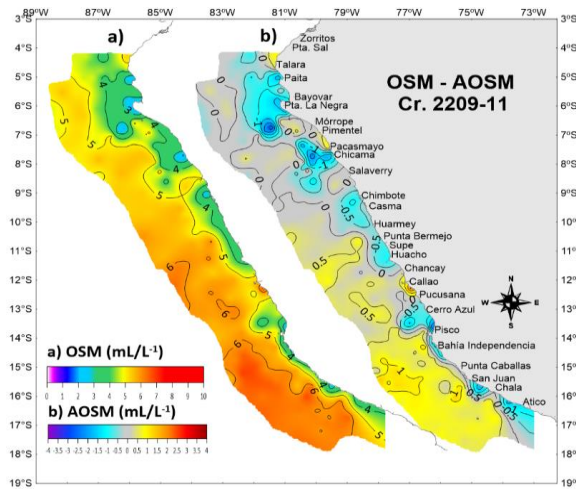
89°W 87°W 85°W 83°W 81°W 79°W 77°W 75°W 73°W

3°S 4°S 5°S 6°S 7°S 8°S 9°S 10°S 11°S 12°S 13°S 14°S 15°S 16°S 17°S 18°S 19°S

a)

b)

OSM - AOSM
Cr. 2209-11

Zorritos
Pta. Sal
Talara
Paita
Bayovar
Pta. La Negra
Mórrope
Pimentel
Pacasmayo
Chicama
Salaverry
Chimbote
Casma
Huarmey
Punta Bermejo
Supe
Huacho
Chancay
Callao
Pucusana
Cerro Azul
Pisco
Bahía Independencia
Punta Caballas
San Juan
Chala
Atico

N
W E
S

5 4 5 6 4 5 6 4 5 6 5 6 5 4

0 0 0 0.5 0 0.5 0.5 0.5 0 1 0.5 1 0.5

a) OSM (mL/L$^{-1}$)
0 1 2 3 4 5 6 7 8 9 10

b) AOSM (mL/L$^{-1}$)
-4 -3.5 -3 -2.5 -2 -1.5 -1 -0.5 0 0.5 1 1.5 2 2.5 3 3.5 4